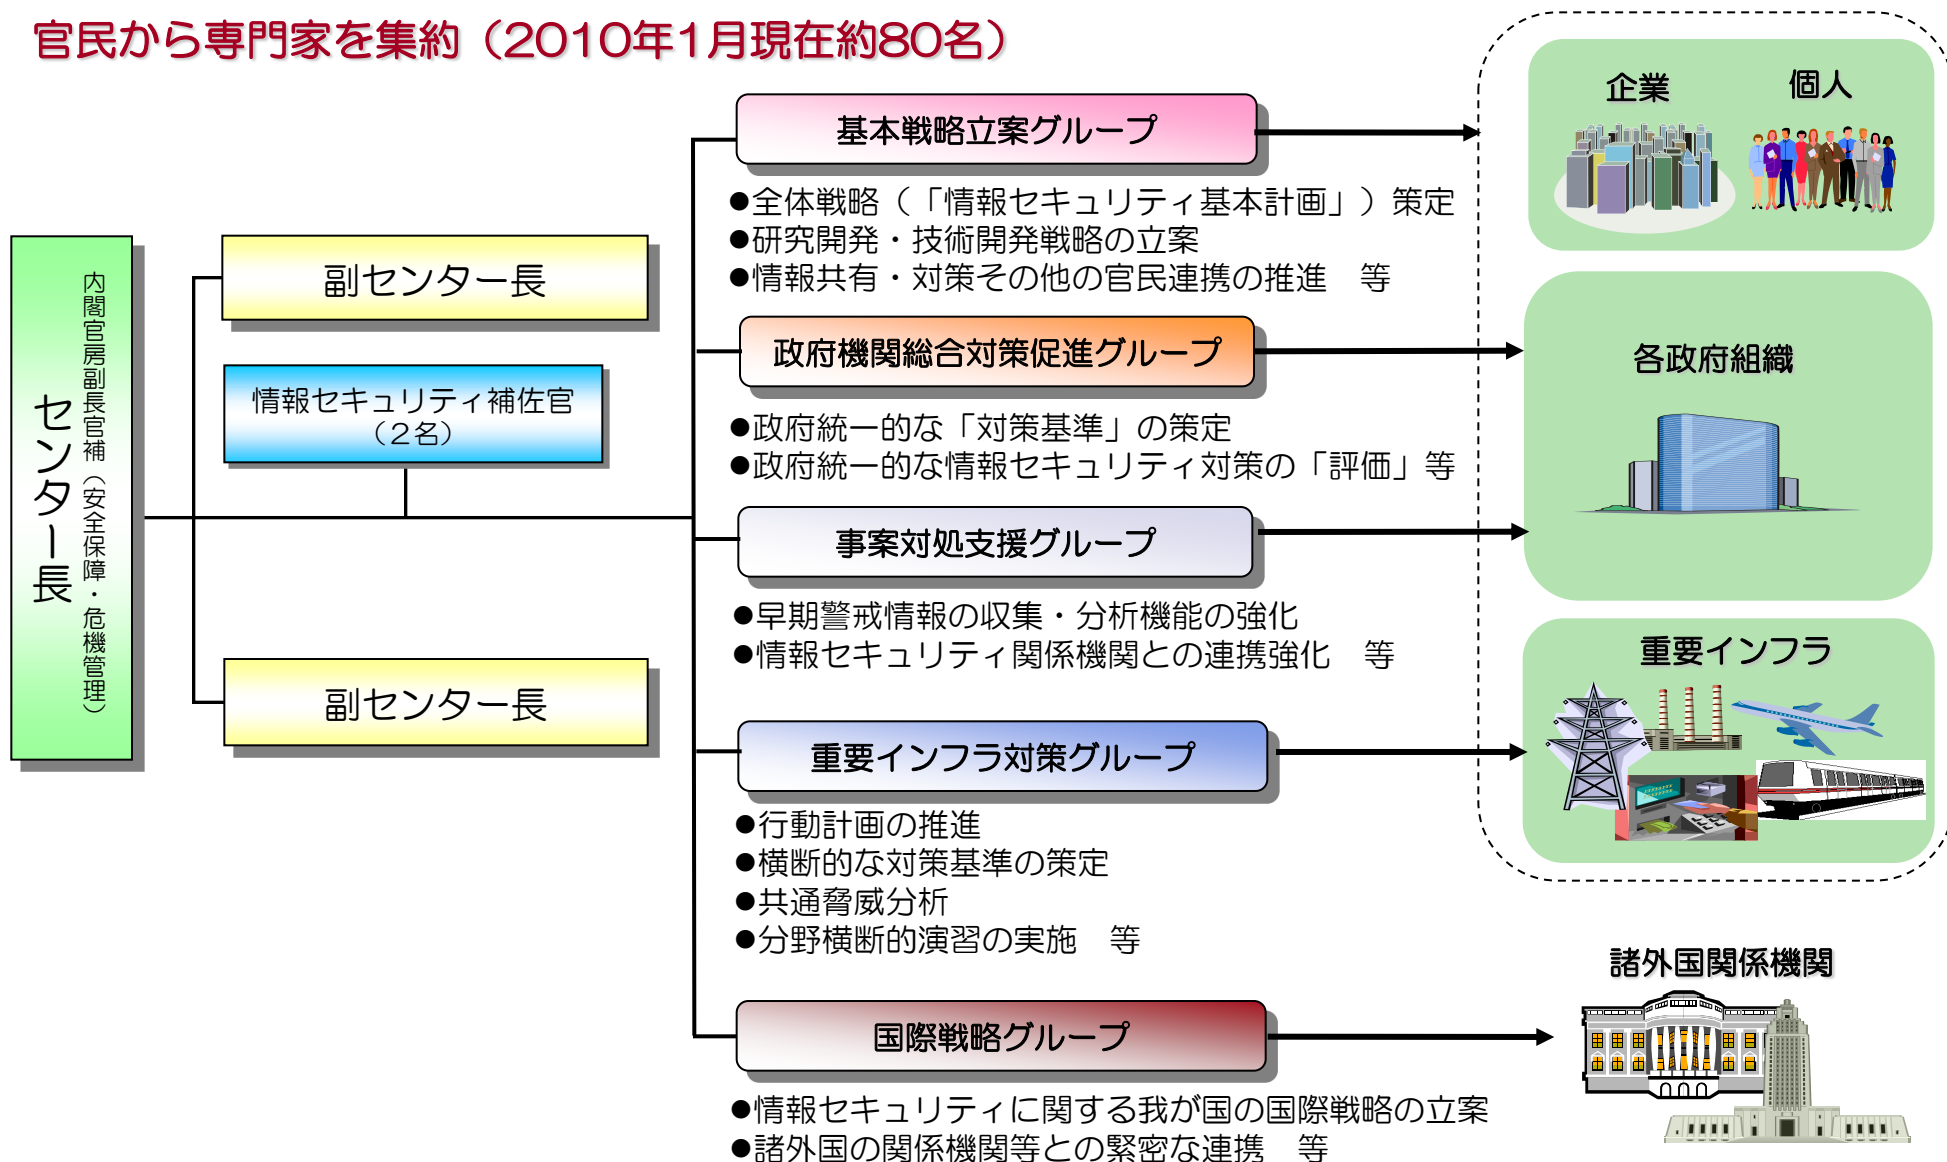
官民から専門家を集約（2010年1月現在約80名）

センター長

内閣官房副長官補（安全保障・危機管理）

副センター長

情報セキュリティ補佐官（2名）

副センター長

基本戦略立案グループ

●全体戦略（「情報セキュリティ基本計画」）策定
●研究開発・技術開発戦略の立案
●情報共有・対策その他の官民連携の推進　等

政府機関総合対策促進グループ

●政府統一的な「対策基準」の策定
●政府統一的な情報セキュリティ対策の「評価」等

事案対処支援グループ

●早期警戒情報の収集・分析機能の強化
●情報セキュリティ関係機関との連携強化　等

重要インフラ対策グループ

●行動計画の推進
●横断的な対策基準の策定
●共通脅威分析
●分野横断的演習の実施　等

国際戦略グループ

●情報セキュリティに関する我が国の国際戦略の立案
●諸外国の関係機関等との緊密な連携　等

企業

個人

各政府組織

重要インフラ

諸外国関係機関